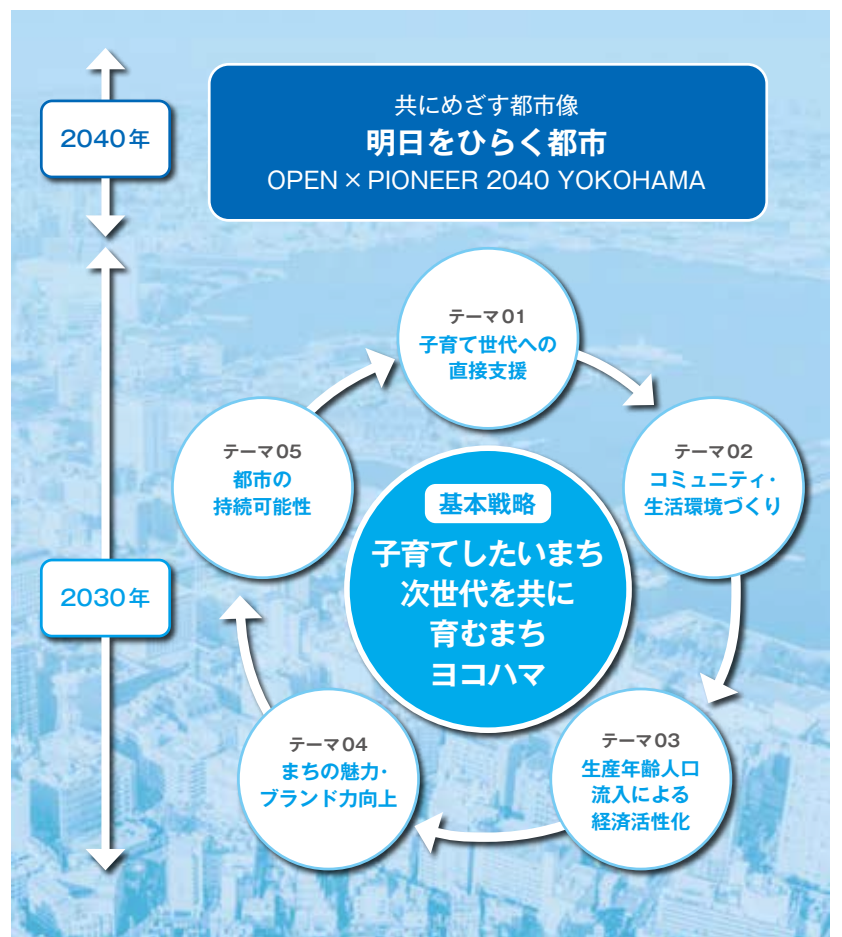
2040年

共にめざす都市像
明日をひらく都市
OPEN × PIONEER 2040 YOKOHAMA

2030年

テーマ01
子育て世代への直接支援

テーマ02
コミュニティ・生活環境づくり

テーマ03
生産年齢人口流入による経済活性化

テーマ04
まちの魅力・ブランド力向上

テーマ05
都市の持続可能性

基本戦略
子育てしたいまち
次世代を共に
育むまち
ヨコハマ